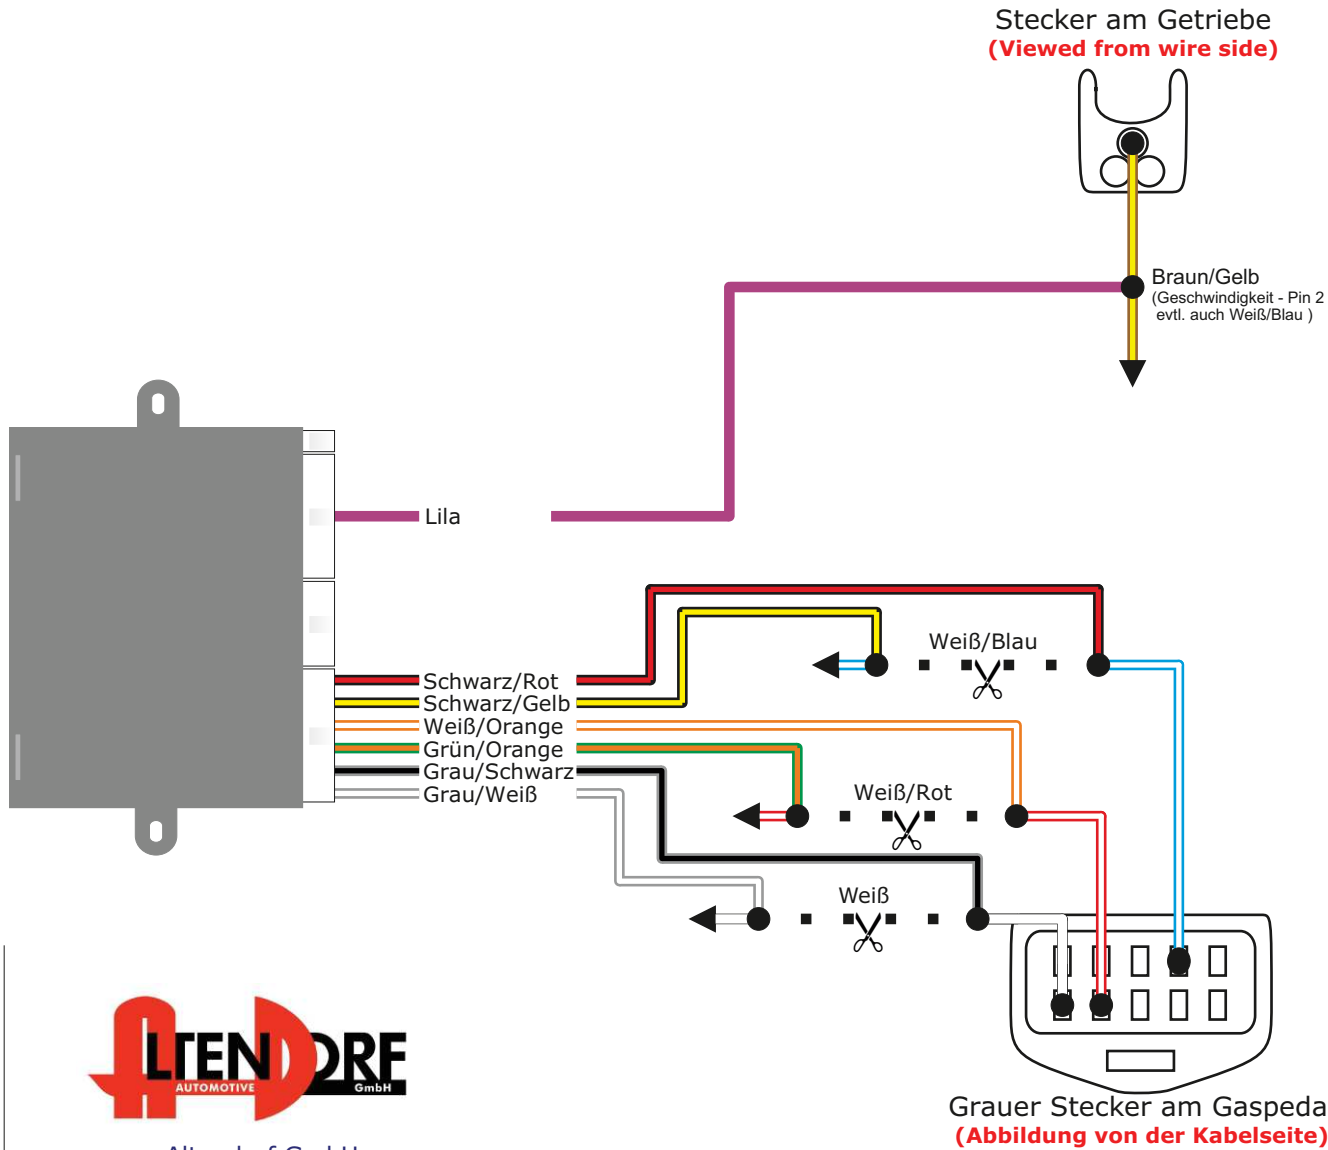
Stecker am Getriebe
(Viewed from wire side)

Braun/Gelb
(Geschwindigkeit - Pin 2
evtl. auch Weiß/Blau )

Lila

Schwarz/Rot
Schwarz/Gelb
Weiß/Orange
Grün/Orange
Grau/Schwarz
Grau/Weiß

Weiß/Blau

Weiß/Rot

Weiß

ALTENDORF
AUTOMOTIVE
GmbH

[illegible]

Grauer Stecker am Gaspeda
(Abbildung von der Kabelseite)